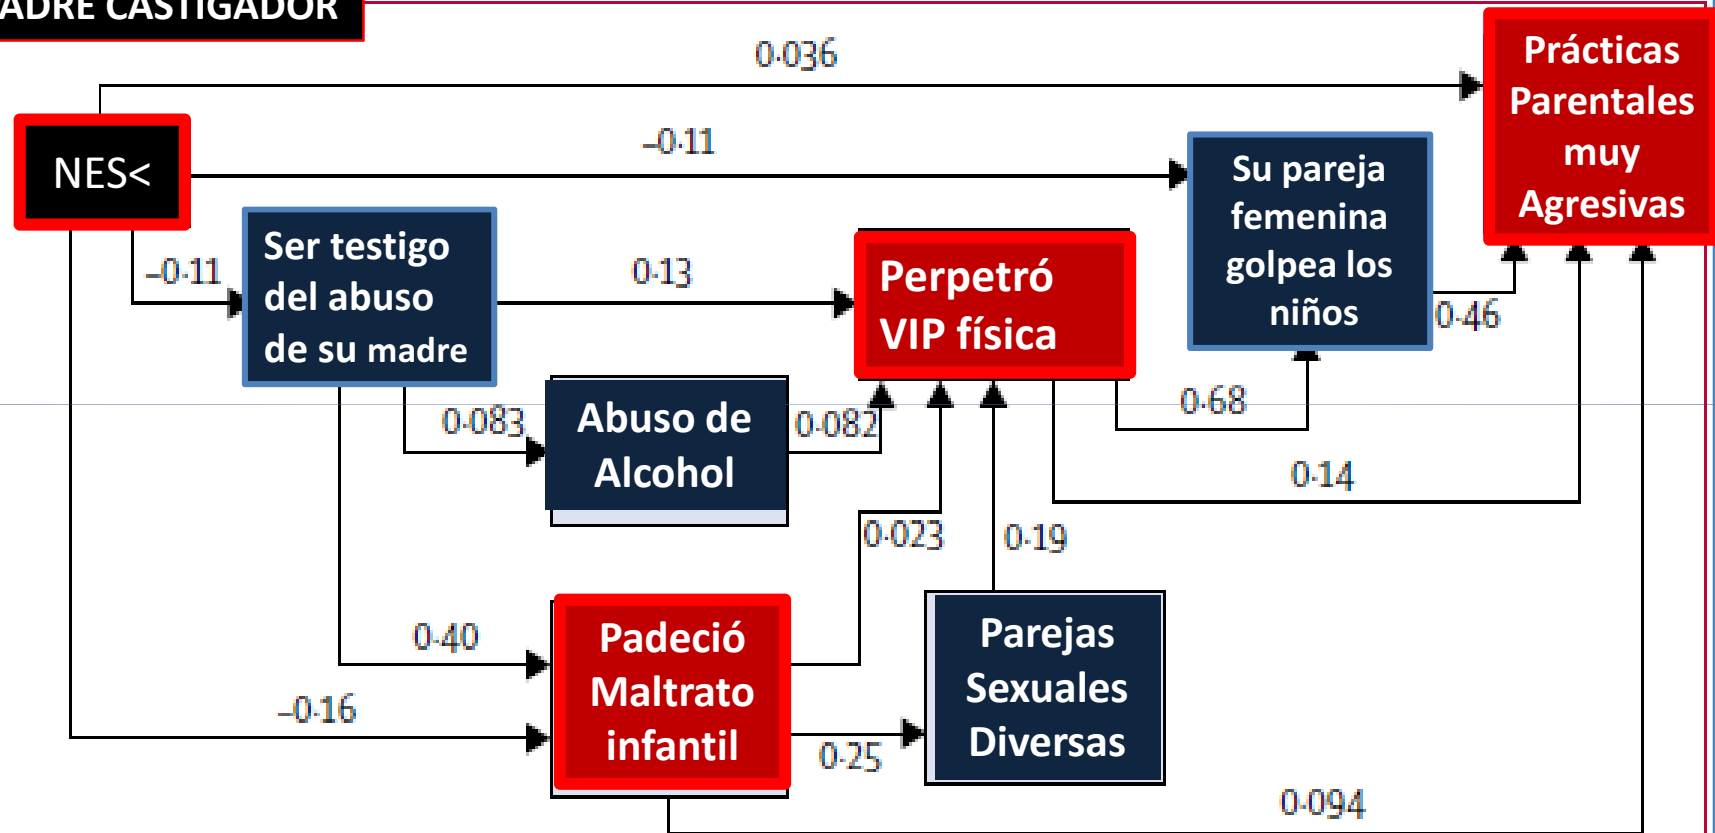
ADRE CASTIGADOR

0.036

Prácticas Parentales muy Agresivas

NES<

–0.11

Su pareja femenina golpea los niños

–0.11

Ser testigo del abuso de su madre

0.13

Perpetró VIP física

0.46

0.083

Abuso de Alcohol

0.082

0.68

0.14

0.023

0.19

0.40

Padeció Maltrato infantil

Parejas Sexuales Diversas

–0.16

0.25

0.094